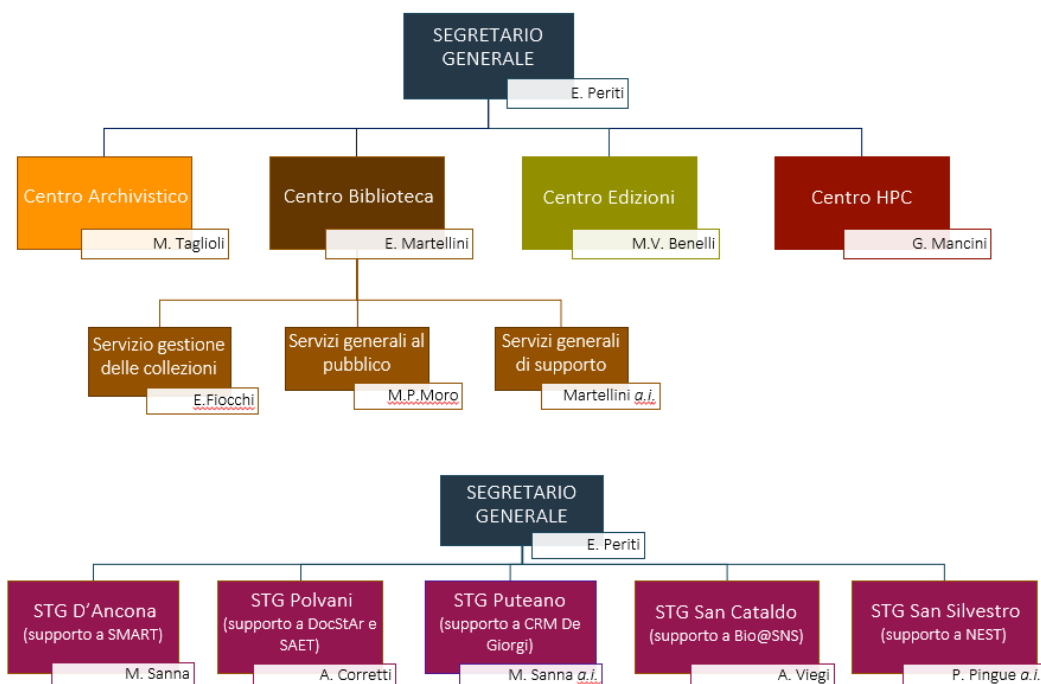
SEGRETARIO GENERALE
E. Periti

Centro Archivistico
M. Taglioli

Centro Biblioteca
E. Martellini

Centro Edizioni
M.V. Benelli

Centro HPC
G. Mancini

Servizio gestione delle collezioni
E.Fiocchi

Servizi generali al pubblico
M.P.Moro

Servizi generali di supporto
Martellini a.i.

SEGRETARIO GENERALE
E. Periti

STG D'Ancona (supporto a SMART)
M. Sanna

STG Polvani (supporto a DocStAr e SAET)
A. Corretti

STG Puteano (supporto a CRM De Giorgi)
M. Sanna a.i.

STG San Cataldo (supporto a Bio@SNS)
A. Viegi

STG San Silvestro (supporto a NEST)
P. Pingue a.i.